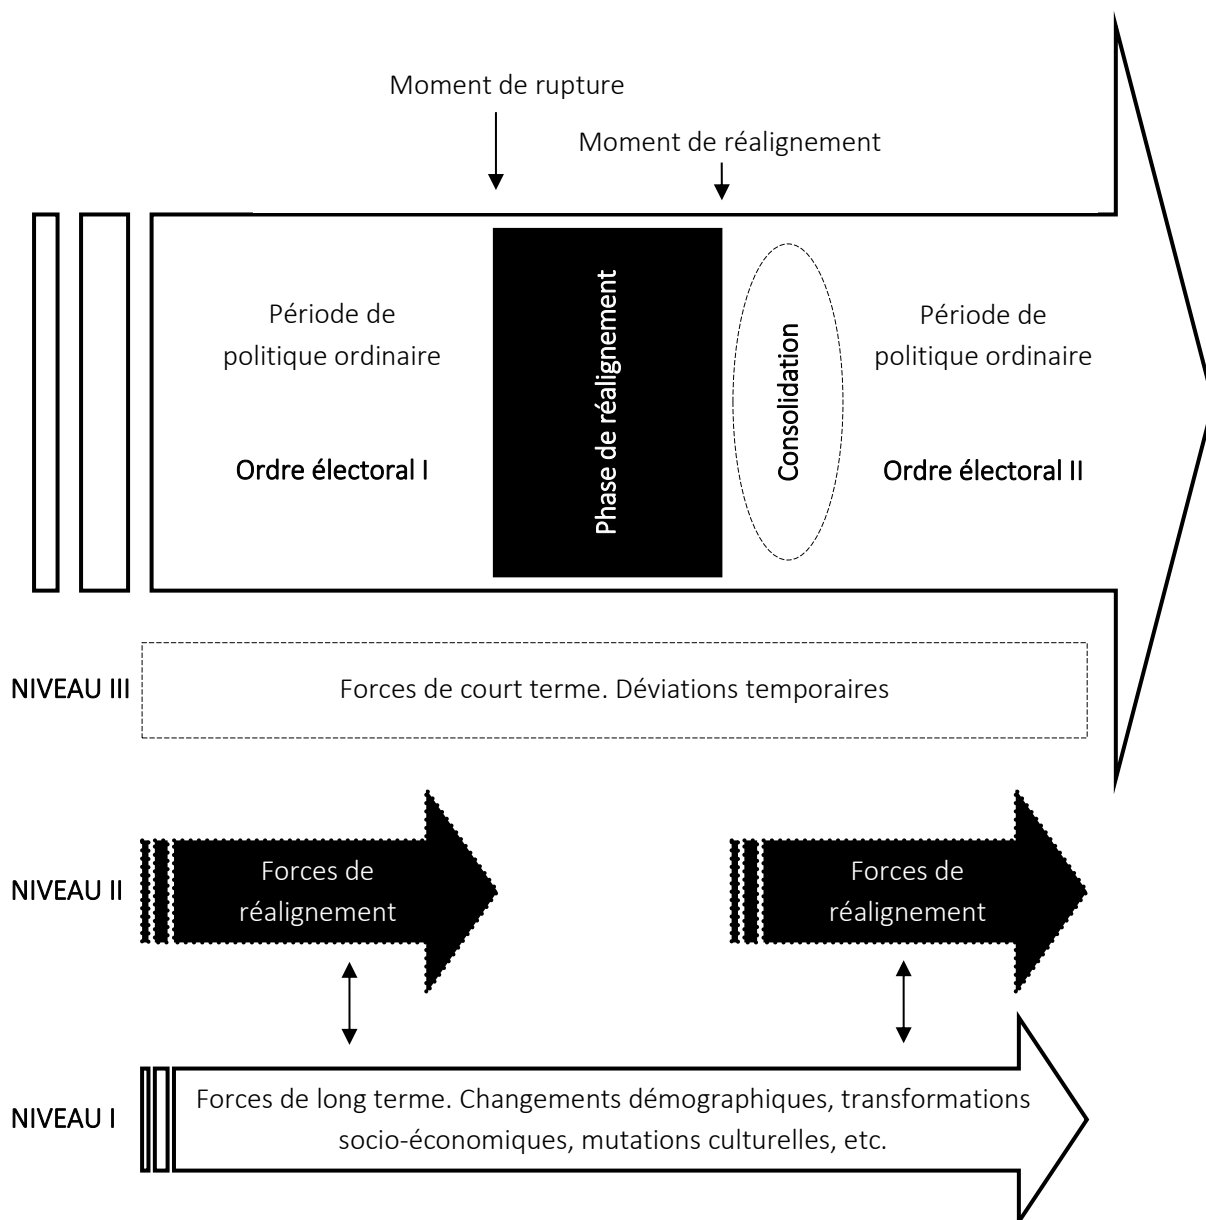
Moment de rupture

Moment de réalignement

Période de politique ordinaire

Ordre électoral I

Phase de réalignement

Consolidation

Période de politique ordinaire

Ordre électoral II

NIVEAU III

Forces de court terme. Déviations temporaires

NIVEAU II

Forces de réalignement

Forces de réalignement

NIVEAU I

Forces de long terme. Changements démographiques, transformations socio-économiques, mutations culturelles, etc.